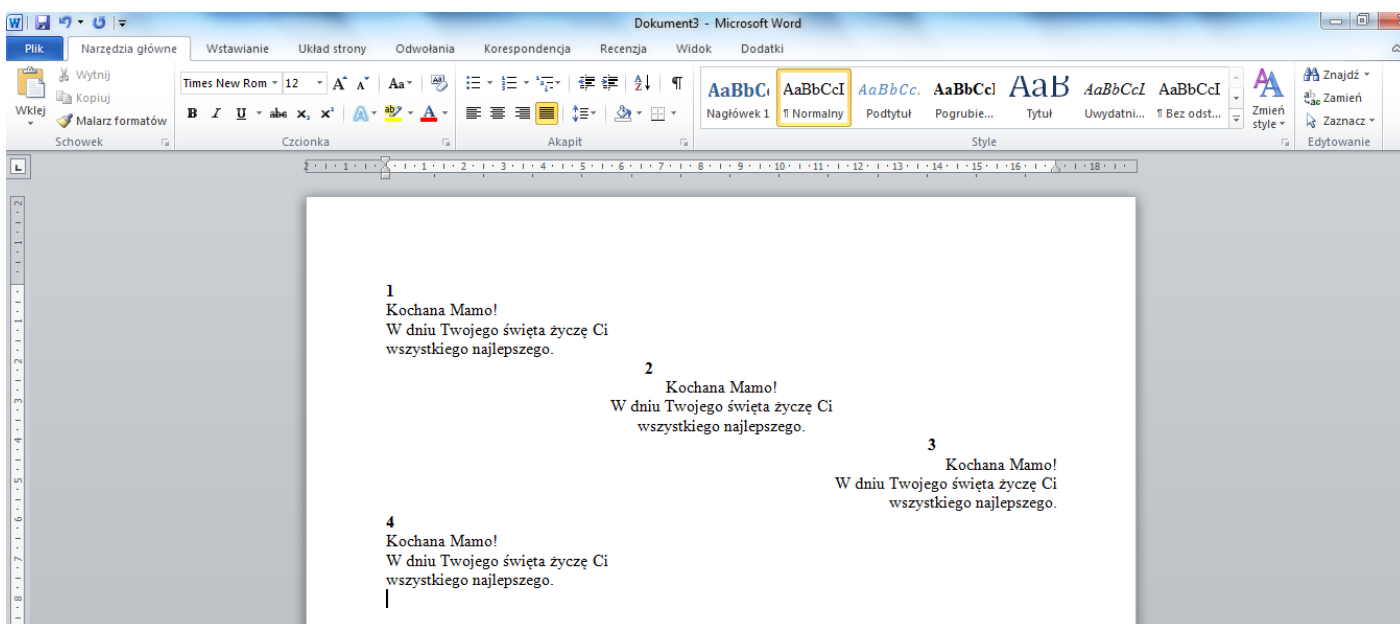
Dokument3 - Microsoft Word

Plik | Narzędzia główne | Wstawianie | Układ strony | Odwołania | Korespondencja | Recenzja | Widok | Dodatki

Wklej | Wytnij | Kopiuj | Malarz formatów
Schowek

Times New Rom | 12 | B | I | U | abe | $x_2$ | $x^2$ | Aa
Czcionka

Akapit

AaBbC | AaBbCcI | AaBbCc. | AaBbCcl | AaB | AaBbCcI | AaBbCcI
Nagłówek 1 | ¶ Normalny | Podtytuł | Pogrubie... | Tytuł | Uwydatni... | ¶ Bez odst...
Style

Zmień style

Znajdź | Zamień | Zaznacz
Edytowanie

1
Kochana Mamo!
W dniu Twojego święta życzę Ci
wszystkiego najlepszego.

2
Kochana Mamo!
W dniu Twojego święta życzę Ci
wszystkiego najlepszego.

3
Kochana Mamo!
W dniu Twojego święta życzę Ci
wszystkiego najlepszego.

4
Kochana Mamo!
W dniu Twojego święta życzę Ci
wszystkiego najlepszego.